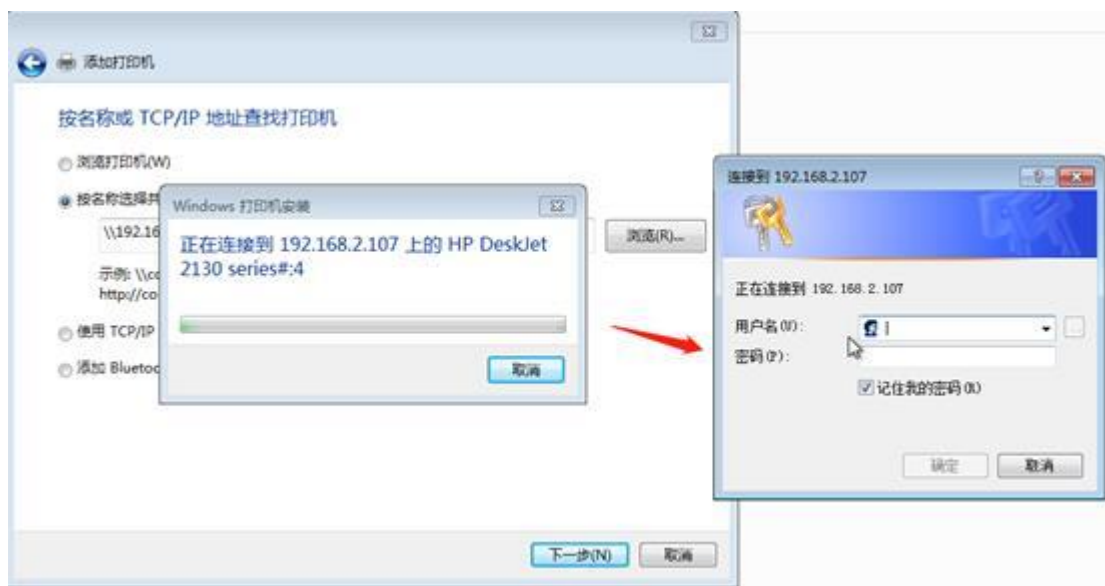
添加打印机

按名称或 TCP/IP 地址查找打印机

浏览打印机(W)

按名称选择共

\\192.16

示例: \\co
http://co

使用 TCP/IP

添加 Bluetoo

Windows 打印机安装

正在连接到 192.168.2.107 上的 HP DeskJet 2130 series#:4

取消

浏览(R)...

下一步(N)

取消

连接到 192.168.2.107

正在连接到 192.168.2.107

用户名(U):

密码(P):

记住我的密码(R)

确定

取消